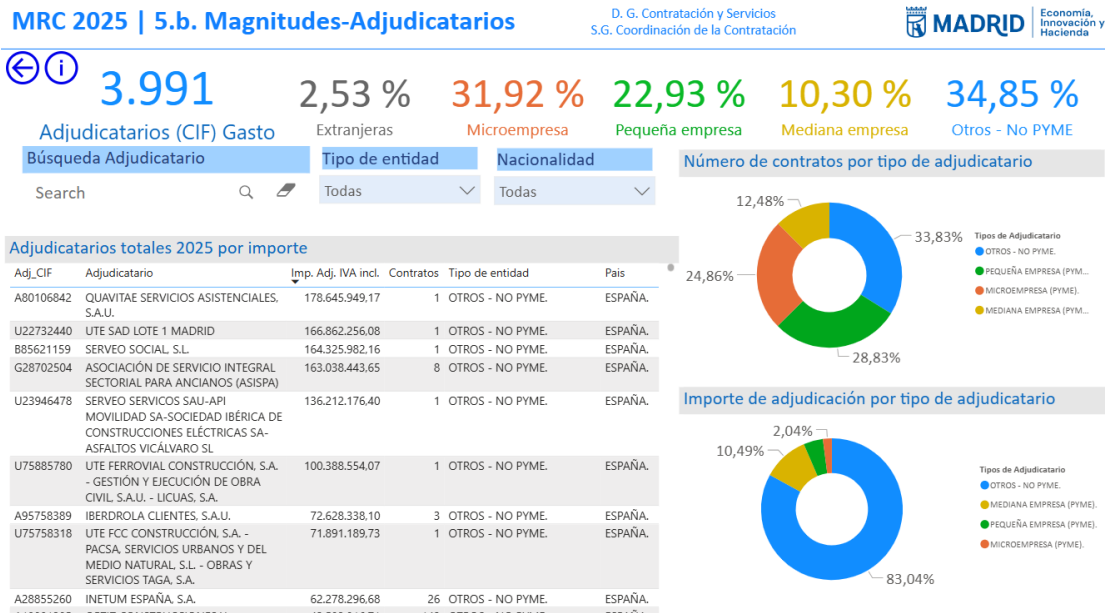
MRC 2025 | 5.b. Magnitudes-Adjudicatarios

D. G. Contratación y Servicios
S.G. Coordinación de la Contratación

MADRID | Economía, Innovación y Hacienda

3.991
Adjudicatarios (CIF) Gasto

2,53 %
Extranjeras

31,92 %
Microempresa

22,93 %
Pequeña empresa

10,30 %
Mediana empresa

34,85 %
Otros - No PYME

Búsqueda Adjudicatario
Search

Tipo de entidad
Todas

Nacionalidad
Todas

Número de contratos por tipo de adjudicatario

12,48%
33,83%
24,86%
28,83%

Tipos de Adjudicatario
OTROS - NO PYME.
PEQUEÑA EMPRESA (PYM...
MICROEMPRESA (PYME).
MEDIANA EMPRESA (PYM...

Adjudicatarios totales 2025 por importe

| Adj_CIF | Adjudicatario | Imp. Adj. IVA incl. | Contratos | Tipo de entidad | Pais |
|---|---|---|---|---|---|
| A80106842 | QUAVITAE SERVICIOS ASISTENCIALES, S.A.U. | 178.645.949,17 | 1 | OTROS - NO PYME. | ESPAÑA. |
| U22732440 | UTE SAD LOTE 1 MADRID | 166.862.256,08 | 1 | OTROS - NO PYME. | ESPAÑA. |
| B85621159 | SERVEO SOCIAL, S.L. | 164.325.982,16 | 1 | OTROS - NO PYME. | ESPAÑA. |
| G28702504 | ASOCIACIÓN DE SERVICIO INTEGRAL SECTORIAL PARA ANCIANOS (ASISPA) | 163.038.443,65 | 8 | OTROS - NO PYME. | ESPAÑA. |
| U23946478 | SERVEO SERVICOS SAU-API MOVILIDAD SA-SOCIEDAD IBÉRICA DE CONSTRUCCIONES ELÉCTRICAS SA-ASFALTOS VICÁLVARO SL | 136.212.176,40 | 1 | OTROS - NO PYME. | ESPAÑA. |
| U75885780 | UTE FERROVIAL CONSTRUCCIÓN, S.A. - GESTIÓN Y EJECUCIÓN DE OBRA CIVIL, S.A.U. - LICUAS, S.A. | 100.388.554,07 | 1 | OTROS - NO PYME. | ESPAÑA. |
| A95758389 | IBERDROLA CLIENTES, S.A.U. | 72.628.338,10 | 3 | OTROS - NO PYME. | ESPAÑA. |
| U75758318 | UTE FCC CONSTRUCCIÓN, S.A. - PACSA, SERVICIOS URBANOS Y DEL MEDIO NATURAL, S.L. - OBRAS Y SERVICIOS TAGA, S.A. | 71.891.189,73 | 1 | OTROS - NO PYME. | ESPAÑA. |
| A28855260 | INETUM ESPAÑA, S.A. | 62.278.296,68 | 26 | OTROS - NO PYME. | ESPAÑA. |

Importe de adjudicación por tipo de adjudicatario

2,04%
10,49%
83,04%

Tipos de Adjudicatario
OTROS - NO PYME.
MEDIANA EMPRESA (PYME).
PEQUEÑA EMPRESA (PYME).
MICROEMPRESA (PYME).